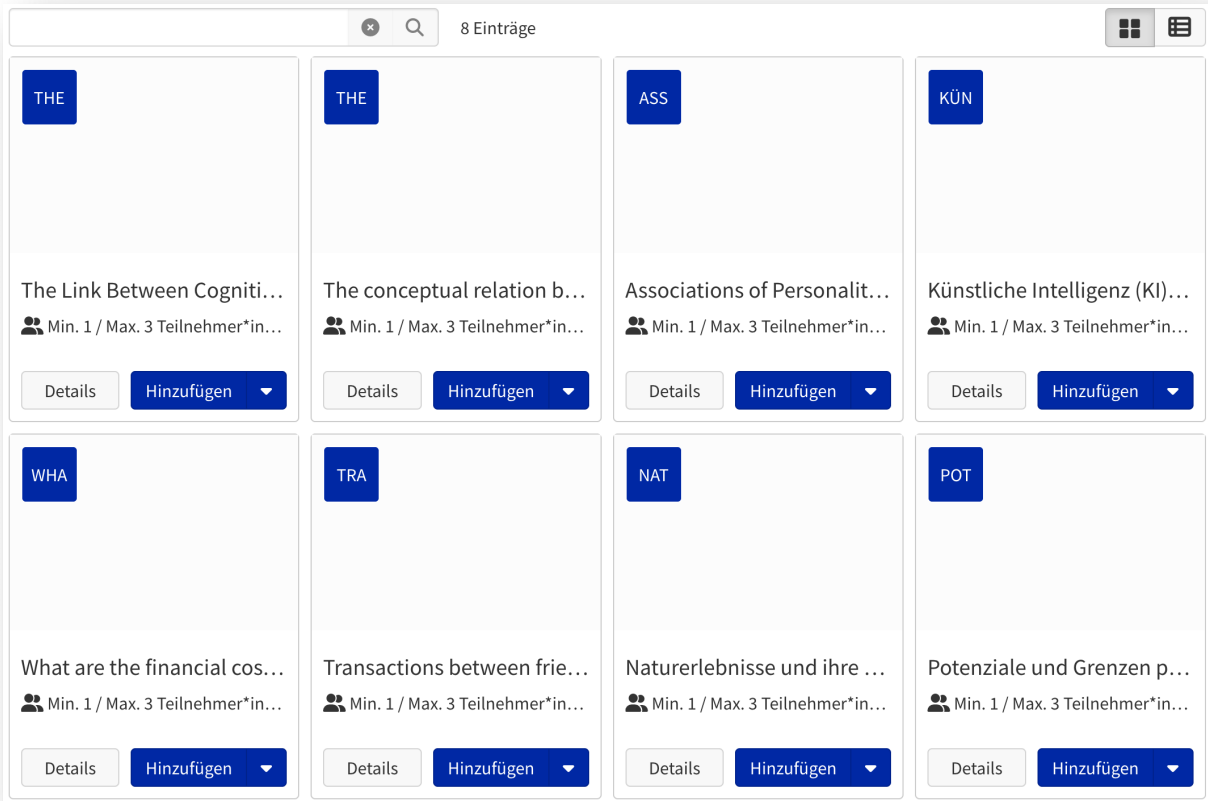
8 Einträge

THE

The Link Between Cogniti…

Min. 1 / Max. 3 Teilnehmer*in…

Details Hinzufügen

THE

The conceptual relation b…

Min. 1 / Max. 3 Teilnehmer*in…

Details Hinzufügen

ASS

Associations of Personalit…

Min. 1 / Max. 3 Teilnehmer*in…

Details Hinzufügen

KÜN

Künstliche Intelligenz (KI)…

Min. 1 / Max. 3 Teilnehmer*in…

Details Hinzufügen

WHA

What are the financial cos…

Min. 1 / Max. 3 Teilnehmer*in…

Details Hinzufügen

TRA

Transactions between frie…

Min. 1 / Max. 3 Teilnehmer*in…

Details Hinzufügen

NAT

Naturerlebnisse und ihre …

Min. 1 / Max. 3 Teilnehmer*in…

Details Hinzufügen

POT

Potenziale und Grenzen p…

Min. 1 / Max. 3 Teilnehmer*in…

Details Hinzufügen